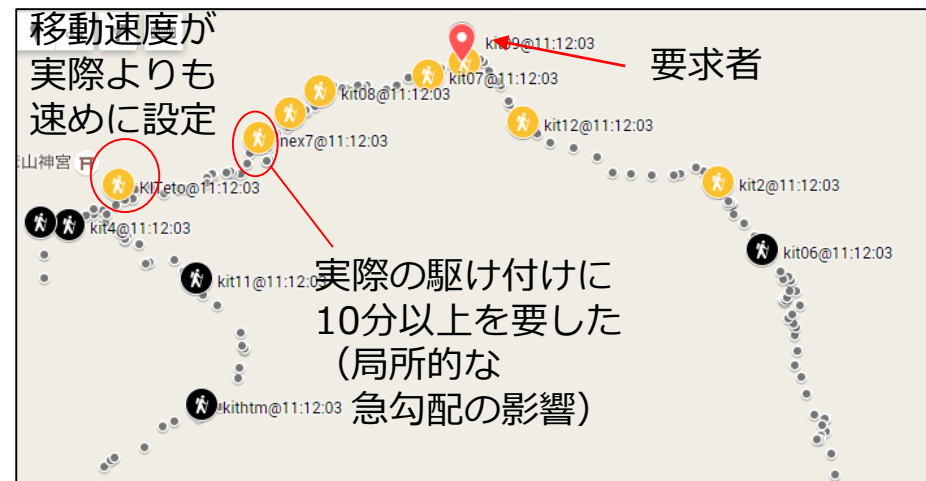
移動速度が
実際よりも
速めに設定

要求者

kit09@11:12:03
kit07@11:12:03
kit08@11:12:03
kit12@11:12:03
nex7@11:12:03
山神宮
KITeto@11:12:03
kit2@11:12:03
kit4@11:12:03
kit06@11:12:03
kit11@11:12:0

実際の駆け付けに
10分以上を要した
（局所的な
急勾配の影響）

kithtm@11:12:03